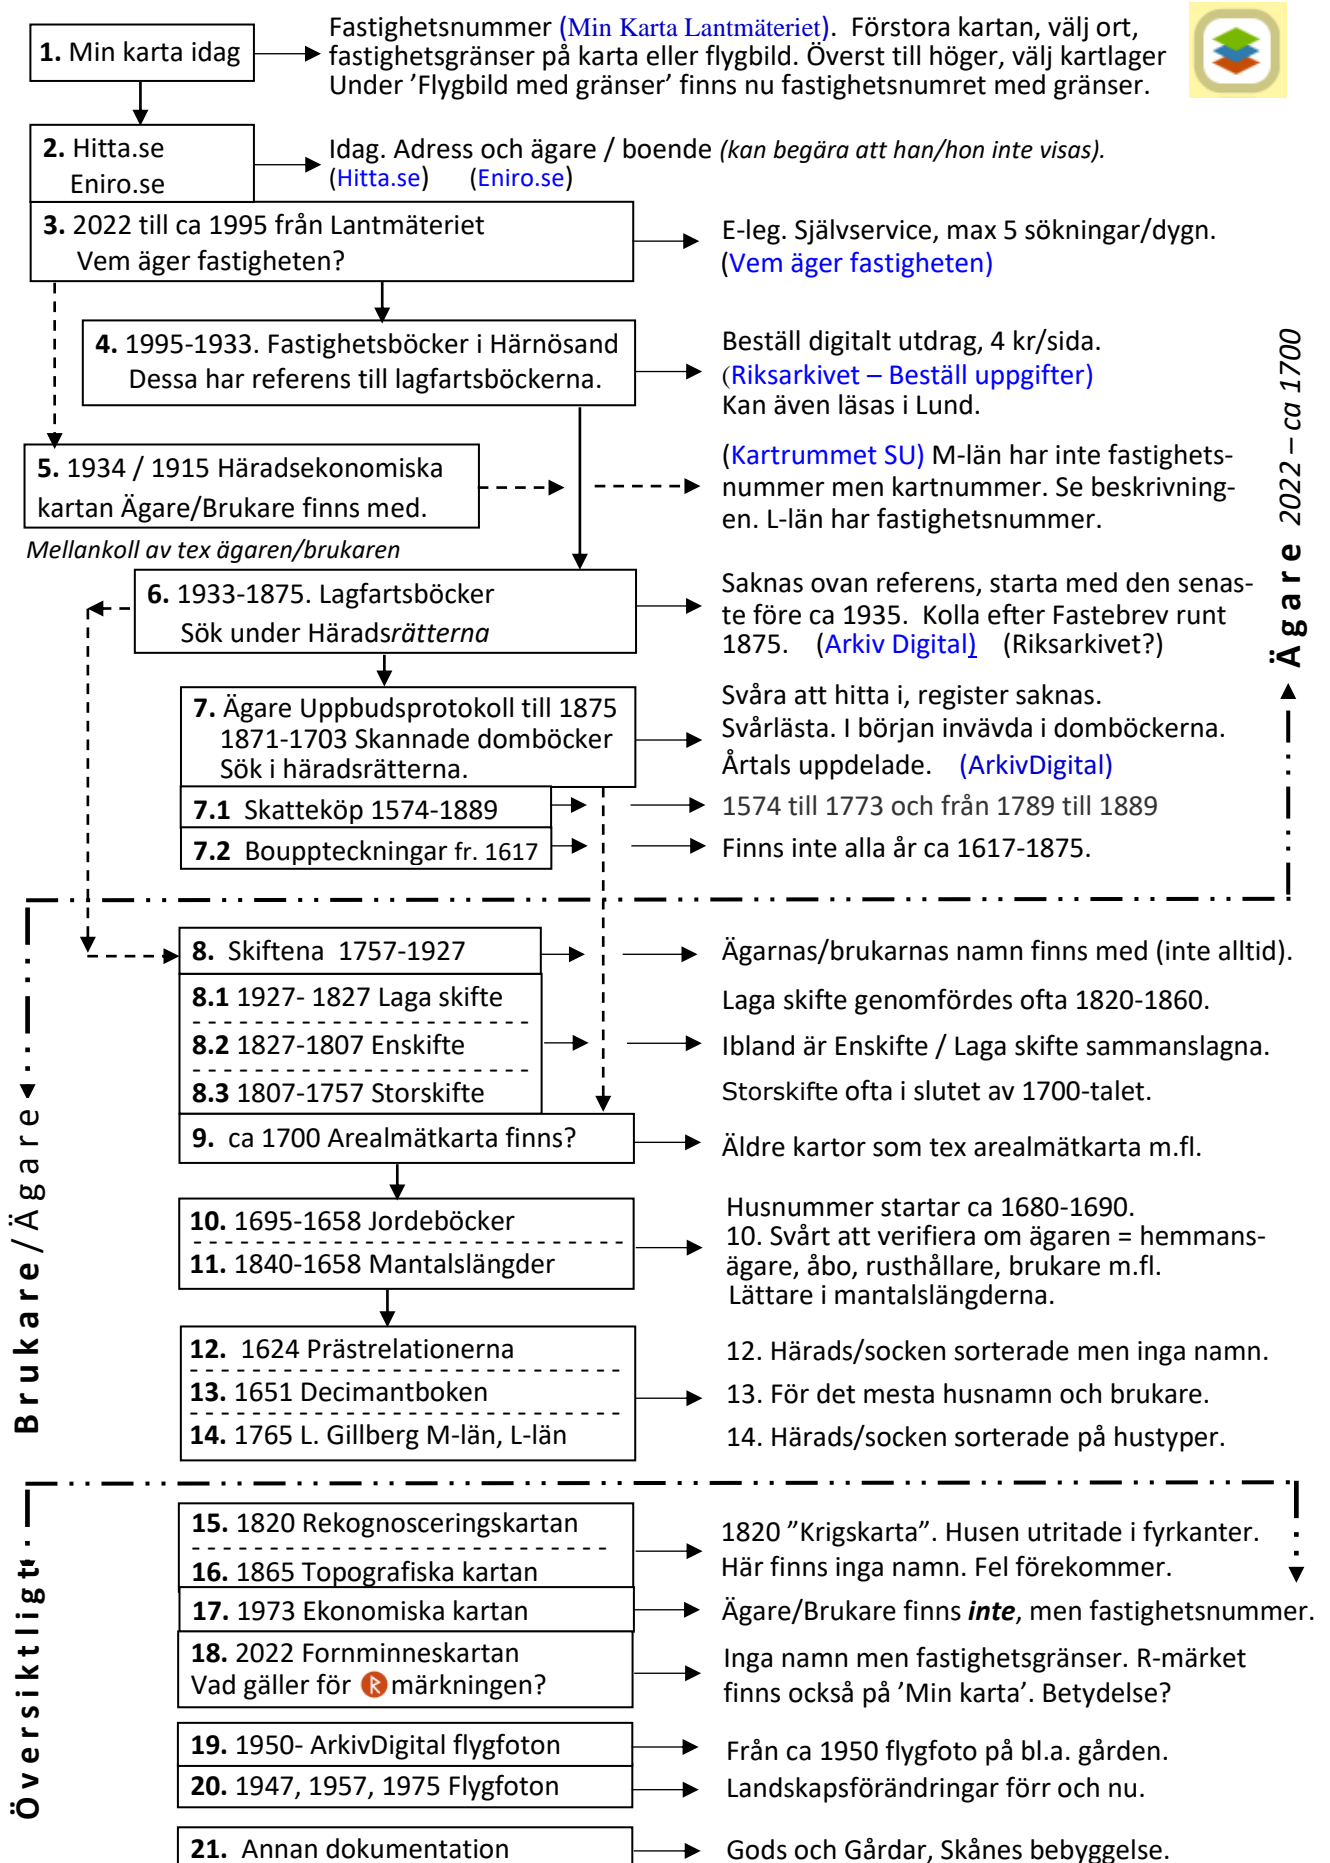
**1.** Min karta idag

Fastighetsnummer (Min Karta Lantmäteriet). Förstora kartan, välj ort, fastighetsgränser på karta eller flygbild. Överst till höger, välj kartlager Under 'Flygbild med gränser' finns nu fastighetsnumret med gränser.

**2.** Hitta.se
Eniro.se

Idag. Adress och ägare / boende *(kan begära att han/hon inte visas).* (Hitta.se) (Eniro.se)

**3.** 2022 till ca 1995 från Lantmäteriet
Vem äger fastigheten?

E-leg. Självservice, max 5 sökningar/dygn. (Vem äger fastigheten)

**4.** 1995-1933. Fastighetsböcker i Härnösand
Dessa har referens till lagfartsböckerna.

Beställ digitalt utdrag, 4 kr/sida. (Riksarkivet – Beställ uppgifter) Kan även läsas i Lund.

**5.** 1934 / 1915 Häradsekonomiska kartan Ägare/Brukare finns med.

(Kartrummet SU) M-län har inte fastighetsnummer men kartnummer. Se beskrivningen. L-län har fastighetsnummer.

*Mellankoll av tex ägaren/brukaren*

**6.** 1933-1875. Lagfartsböcker
Sök under Härads*rätterna*

Saknas ovan referens, starta med den senaste före ca 1935. Kolla efter Fastebrev runt 1875. (Arkiv Digital) (Riksarkivet?)

**7.** Ägare Uppbudsprotokoll till 1875
1871-1703 Skannade domböcker
Sök i häradsrätterna.

Svåra att hitta i, register saknas. Svårlästa. I början invävda i domböckerna. Årtals uppdelade. (ArkivDigital)

**7.1** Skatteköp 1574-1889

1574 till 1773 och från 1789 till 1889

**7.2** Bouppteckningar fr. 1617

Finns inte alla år ca 1617-1875.

**Ä g a r e** *2022 – ca 1700*

**8.** Skiftena 1757-1927

Ägarnas/brukarnas namn finns med (inte alltid).

**8.1** 1927- 1827 Laga skifte

Laga skifte genomfördes ofta 1820-1860.

**8.2** 1827-1807 Enskifte

Ibland är Enskifte / Laga skifte sammanslagna.

**8.3** 1807-1757 Storskifte

Storskifte ofta i slutet av 1700-talet.

**9.** ca 1700 Arealmätkarta finns?

Äldre kartor som tex arealmätkarta m.fl.

**10.** 1695-1658 Jordeböcker
**11.** 1840-1658 Mantalslängder

Husnummer startar ca 1680-1690.
10. Svårt att verifiera om ägaren = hemmansägare, åbo, rusthållare, brukare m.fl.
Lättare i mantalslängderna.

**12.** 1624 Prästrelationerna
**13.** 1651 Decimantboken
**14.** 1765 L. Gillberg M-län, L-län

12. Härads/socken sorterade men inga namn.
13. För det mesta husnamn och brukare.
14. Härads/socken sorterade på hustyper.

**B r u k a r e / Ä g a r e**

**15.** 1820 Rekognosceringskartan
**16.** 1865 Topografiska kartan

1820 "Krigskarta". Husen utritade i fyrkanter. Här finns inga namn. Fel förekommer.

**17.** 1973 Ekonomiska kartan

Ägare/Brukare finns ***inte***, men fastighetsnummer.

**18.** 2022 Fornminneskartan
Vad gäller för R märkningen?

Inga namn men fastighetsgränser. R-märket finns också på 'Min karta'. Betydelse?

**19.** 1950- ArkivDigital flygfoton

Från ca 1950 flygfoto på bl.a. gården.

**20.** 1947, 1957, 1975 Flygfoton

Landskapsförändringar förr och nu.

**21.** Annan dokumentation

Gods och Gårdar, Skånes bebyggelse.

**Ö v e r s i k t l i g t**